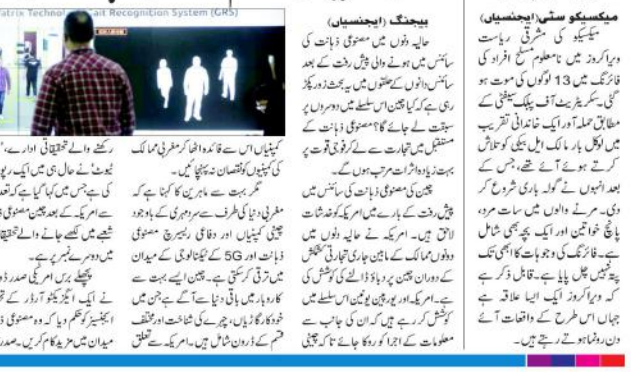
atrix Techno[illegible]ait Recognition System (GRS)

بیجنگ (ایجنسیاں)

حالیہ دنوں میں مصنوعی ذہانت کی سائنس میں ہونے والی پیش رفت کے بعد سائنس دانوں کے حلقوں میں یہ بحث زور پکڑ رہی ہے کہ کیا چین اس سلسلے میں دوسروں پر سبقت لے جائے گا؟ مصنوعی ذہانت کے مستقبل میں تجارت سے لے کر فوجی قوت پر بہت زیادہ اثرات مرتب ہوں گے۔

چین کی مصنوعی ذہانت کی سائنس میں پیش رفت کے بارے میں امریکہ کو خدشات لاحق ہیں۔ امریکہ نے حالیہ دنوں میں دونوں ممالک کے مابین جاری تجارتی کشمکش کے دوران چین پر دباؤ ڈالنے کی کوشش کی ہے۔ امریکہ اور یورپین یونین اس سلسلے میں کوشش کر رہے ہیں کہ ان کی جانب سے معلومات کے اجرا کو روکا جائے تاکہ چینی

کمپنیاں اس سے فائدہ اٹھا کر مغربی ممالک کی کمپنیوں کو نقصان نہ پہنچا سکیں۔

مگر بہت سے ماہرین کا کہنا ہے کہ مغربی دنیا کی طرف سے رہنمائی کے باوجود چینی کمپنیاں اور دفاعی ریسرچ مصنوعی ذہانت اور 5G کے ٹیکنالوجی کے میدان میں ترقی کر سکتی ہے۔ چین ایسے بہت سے کاروبار میں باقی دنیا سے آگے ہے جس میں خودکار گاڑیاں، چہرے کی شناخت اور مختلف قسم کے ڈرون شامل ہیں۔ امریکہ نے تعلق

رکھنے والے تحقیقاتی ادارے۔۔۔ ٹیوٹ نے حال ہی میں ایک رپو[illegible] کی ہے جس میں کہا گیا ہے کہ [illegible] سے امریکہ کے بعد چین مصنوعی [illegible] شعبے میں کھلے جانے والے تحقیقا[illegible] میں دوسرے نمبر پر ہے۔

پچھلے برس امریکی صدر ڈ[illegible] نے ایک ایگزیکٹو آرڈر کے تح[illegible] ایجنسیز کو حکم دیا کہ وہ مصنوعی ذ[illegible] میدان میں مزید کام کریں۔ صدر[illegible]

میکسیکو سٹی (ایجنسیاں)

میکسیکو کی مشرقی ریاست ویراکروز میں نامعلوم مسلح افراد کی فائرنگ میں 13 لوگوں کی موت ہو گئی۔ سکریٹریٹ آف پبلک سیفٹی کے مطابق حملہ آور ایک خاندانی تقریب میں گولیاں بار مالک ایل ٹیکی کو تلاش کرتے ہوئے آئے تھے، جس کے بعد انہوں نے گولہ باری شروع کر دی۔ مرنے والوں میں سات مرد، پانچ خواتین اور ایک بچہ بھی شامل ہے۔ فائرنگ کی وجوہات کا ابھی تک پتہ نہیں چل پایا ہے۔ قابل ذکر ہے کہ ویراکروز ایک ایسا علاقہ ہے جہاں اس طرح کے واقعات آئے دن رونما ہوتے رہتے ہیں۔